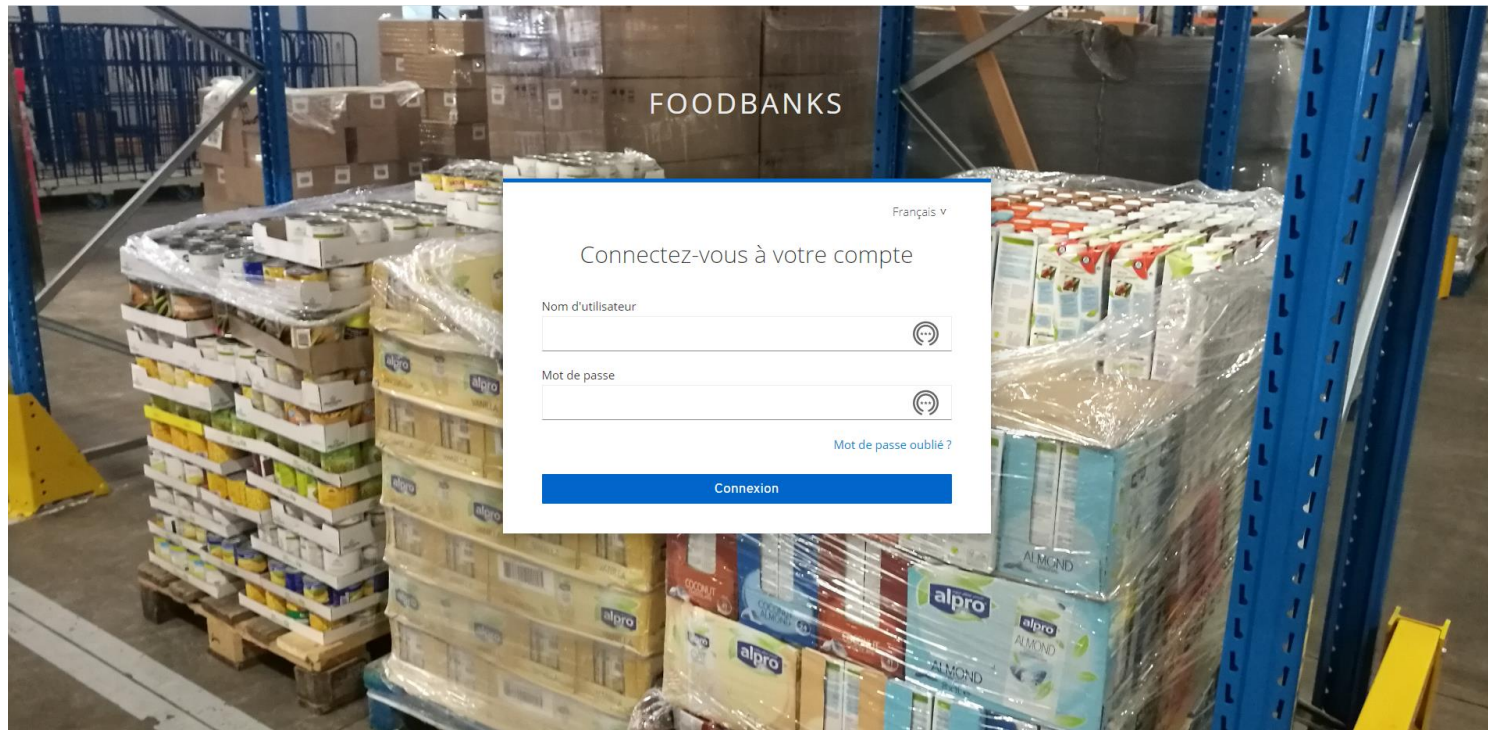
FOODBANKS

Français ∨

Connectez-vous à votre compte

Nom d'utilisateur

Mot de passe

Mot de passe oublié ?

Connexion

alpro

alpro

alpro

alpro

COCONUT

COCONUT ALMOND

alpro

alpro ALMOND

ALMOND

ALMOND